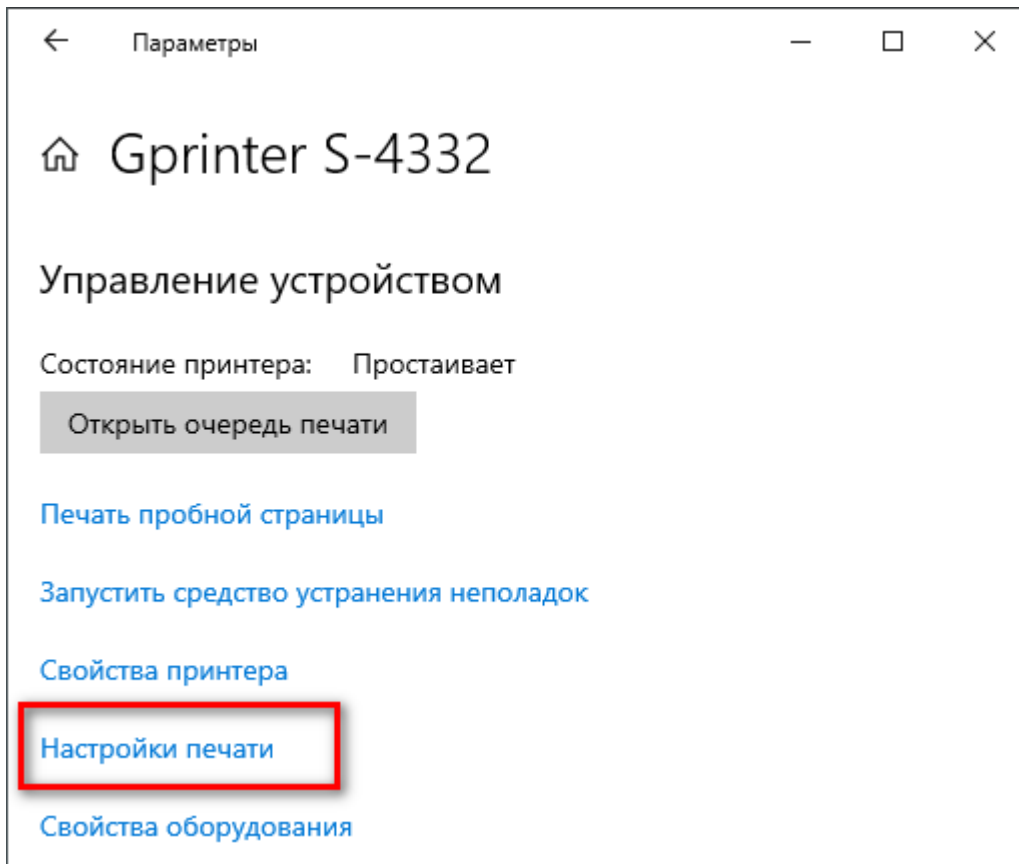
Параметры

Gprinter S-4332

Управление устройством

Состояние принтера: Простаивает

Открыть очередь печати

Печать пробной страницы

Запустить средство устранения неполадок

Свойства принтера

Настройки печати

Свойства оборудования